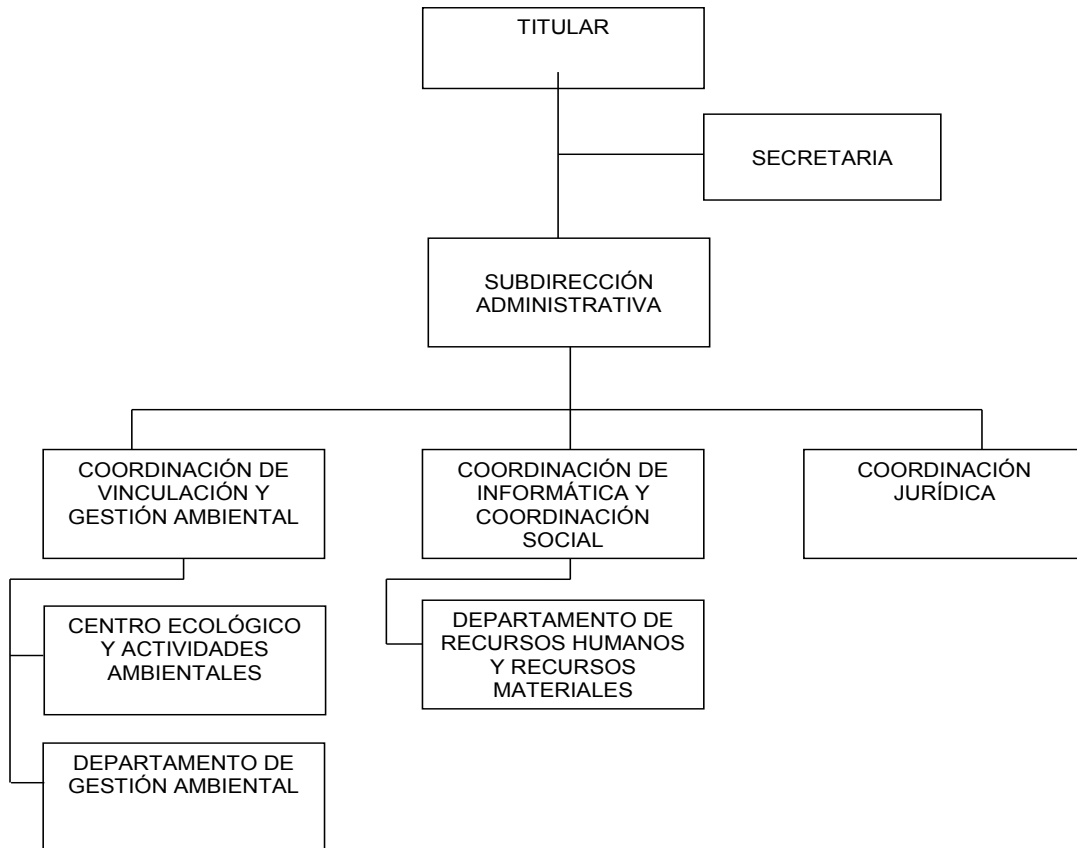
TITULAR

SECRETARIA

SUBDIRECCIÓN ADMINISTRATIVA

COORDINACIÓN DE VINCULACIÓN Y GESTIÓN AMBIENTAL

COORDINACIÓN DE INFORMÁTICA Y COORDINACIÓN SOCIAL

COORDINACIÓN JURÍDICA

CENTRO ECOLÓGICO Y ACTIVIDADES AMBIENTALES

DEPARTAMENTO DE RECURSOS HUMANOS Y RECURSOS MATERIALES

DEPARTAMENTO DE GESTIÓN AMBIENTAL